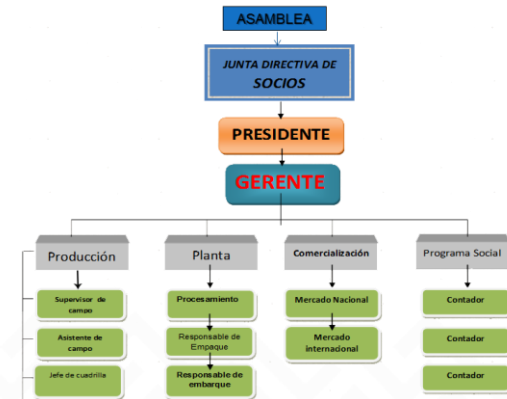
ASAMBLEA

JUNTA DIRECTIVA DE SOCIOS

PRESIDENTE

GERENTE

Producción

Supervisor de campo

Asistente de campo

Jefe de cuadrilla

Planta

Procesamiento

Responsable de Empaque

Responsable de embarque

Comercialización

Mercado Nacional

Mercado internacional

Programa Social

Contador

Contador

Contador